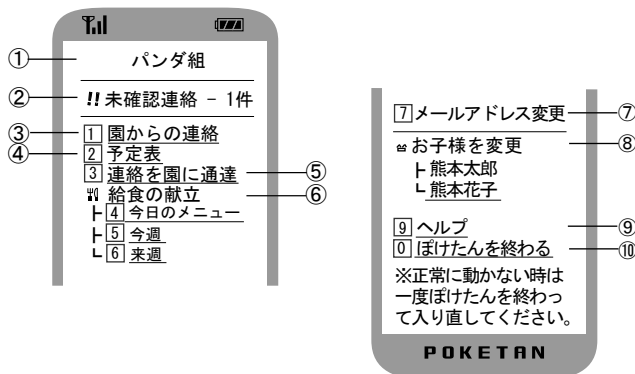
① パンダ組

② !! 未確認連絡 - 1件

③ 1 園からの連絡
④ 2 予定表
3 連絡を園に通達 ⑤
給食の献立 ⑥
┣ 4 今日のメニュー
┣ 5 今週
┗ 6 来週

7 メールアドレス変更 ⑦
お子様を変更 ⑧
┣ 熊本太郎
┗ 熊本花子

9 ヘルプ ⑨
0 ぽけたんを終わる ⑩
※正常に動かない時は一度ぽけたんを終わって入り直してください。

POKETAN